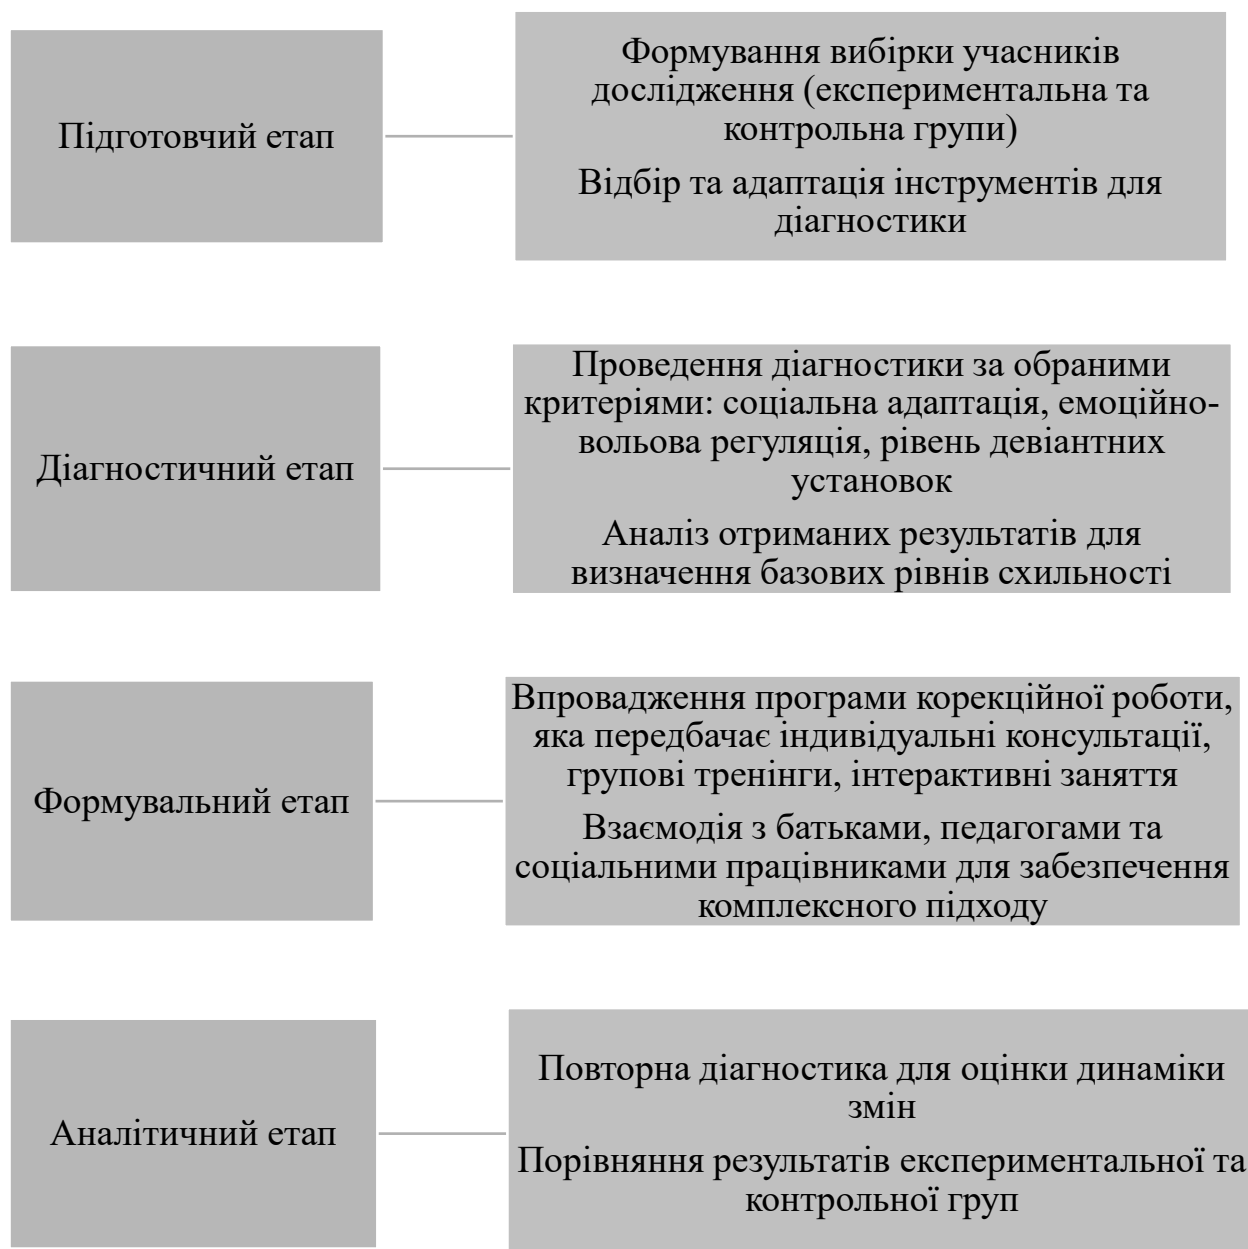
Підготовчий етап

Формування вибірки учасників дослідження (експериментальна та контрольна групи)

Відбір та адаптація інструментів для діагностики

Діагностичний етап

Проведення діагностики за обраними критеріями: соціальна адаптація, емоційно-вольова регуляція, рівень девіантних установок

Аналіз отриманих результатів для визначення базових рівнів схильності

Формувальний етап

Впровадження програми корекційної роботи, яка передбачає індивідуальні консультації, групові тренінги, інтерактивні заняття

Взаємодія з батьками, педагогами та соціальними працівниками для забезпечення комплексного підходу

Аналітичний етап

Повторна діагностика для оцінки динаміки змін

Порівняння результатів експериментальної та контрольної груп